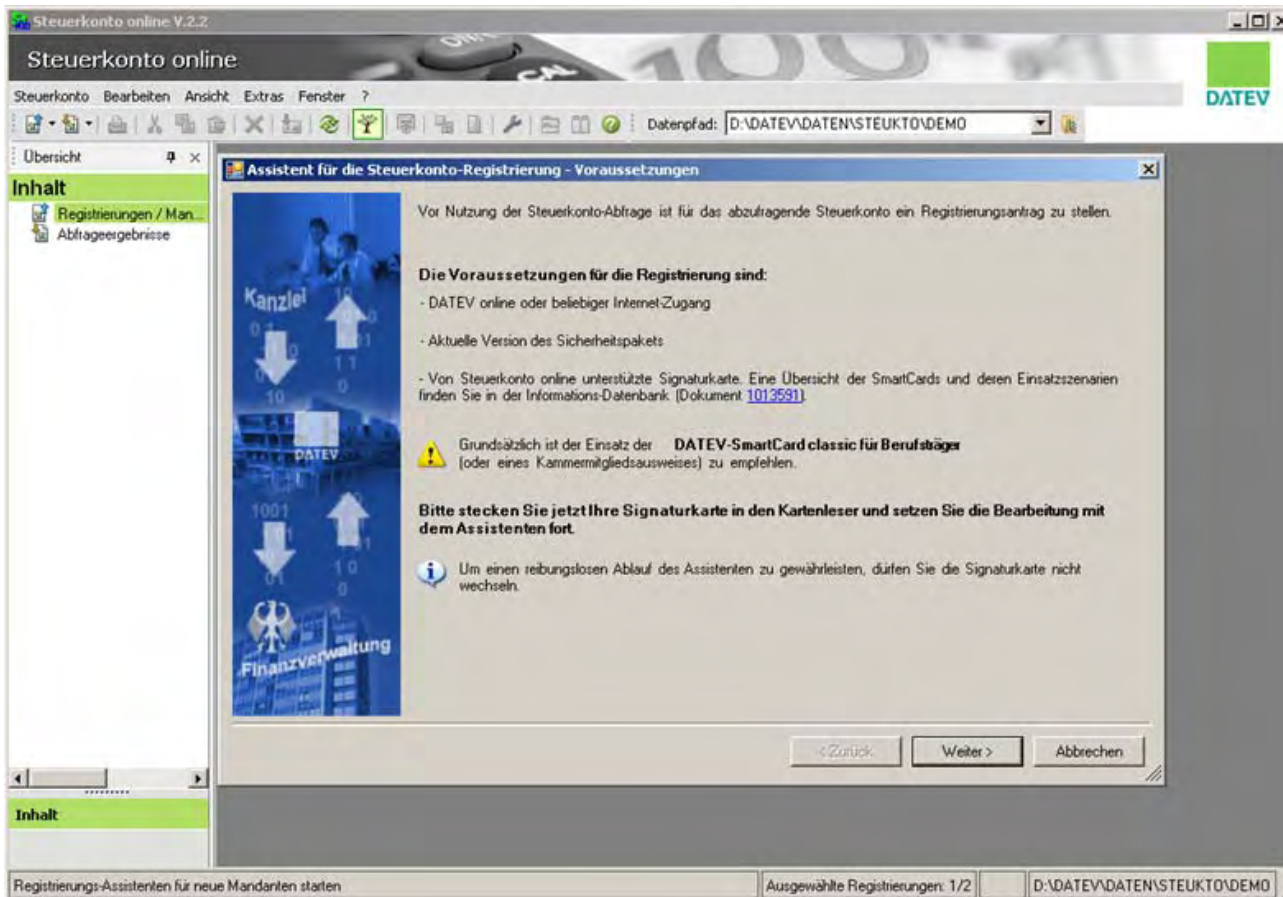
Steuerkonto online V.2.2

Steuerkonto online

DATEV

Steuerkonto Bearbeiten Ansicht Extras Fenster ?

Datenpfad: D:\DATEV\DATEN\STEUKTO\DEMO

Übersicht

Inhalt

Registrierungen / Man...
Abfrageergebnisse

Assistent für die Steuerkonto-Registrierung - Voraussetzungen

Kanzlei

DATEV

Finanzverwaltung

Vor Nutzung der Steuerkonto-Abfrage ist für das abzufragende Steuerkonto ein Registrierungsantrag zu stellen.

**Die Voraussetzungen für die Registrierung sind:**

- DATEV online oder beliebiger Internet-Zugang

- Aktuelle Version des Sicherheitspakets

- Von Steuerkonto online unterstützte Signaturkarte. Eine Übersicht der SmartCards und deren Einsatzszenarien finden Sie in der Informations-Datenbank (Dokument 1013591).

Grundsätzlich ist der Einsatz der **DATEV-SmartCard classic für Berufsträger** (oder eines Kammermitgliedsausweises) zu empfehlen.

**Bitte stecken Sie jetzt Ihre Signaturkarte in den Kartenleser und setzen Sie die Bearbeitung mit dem Assistenten fort.**

Um einen reibungslosen Ablauf des Assistenten zu gewährleisten, dürfen Sie die Signaturkarte nicht wechseln.

< Zurück Weiter > Abbrechen

Inhalt

Registrierungs-Assistenten für neue Mandanten starten | Ausgewählte Registrierungen: 1/2 | D:\DATEV\DATEN\STEUKTO\DEMO